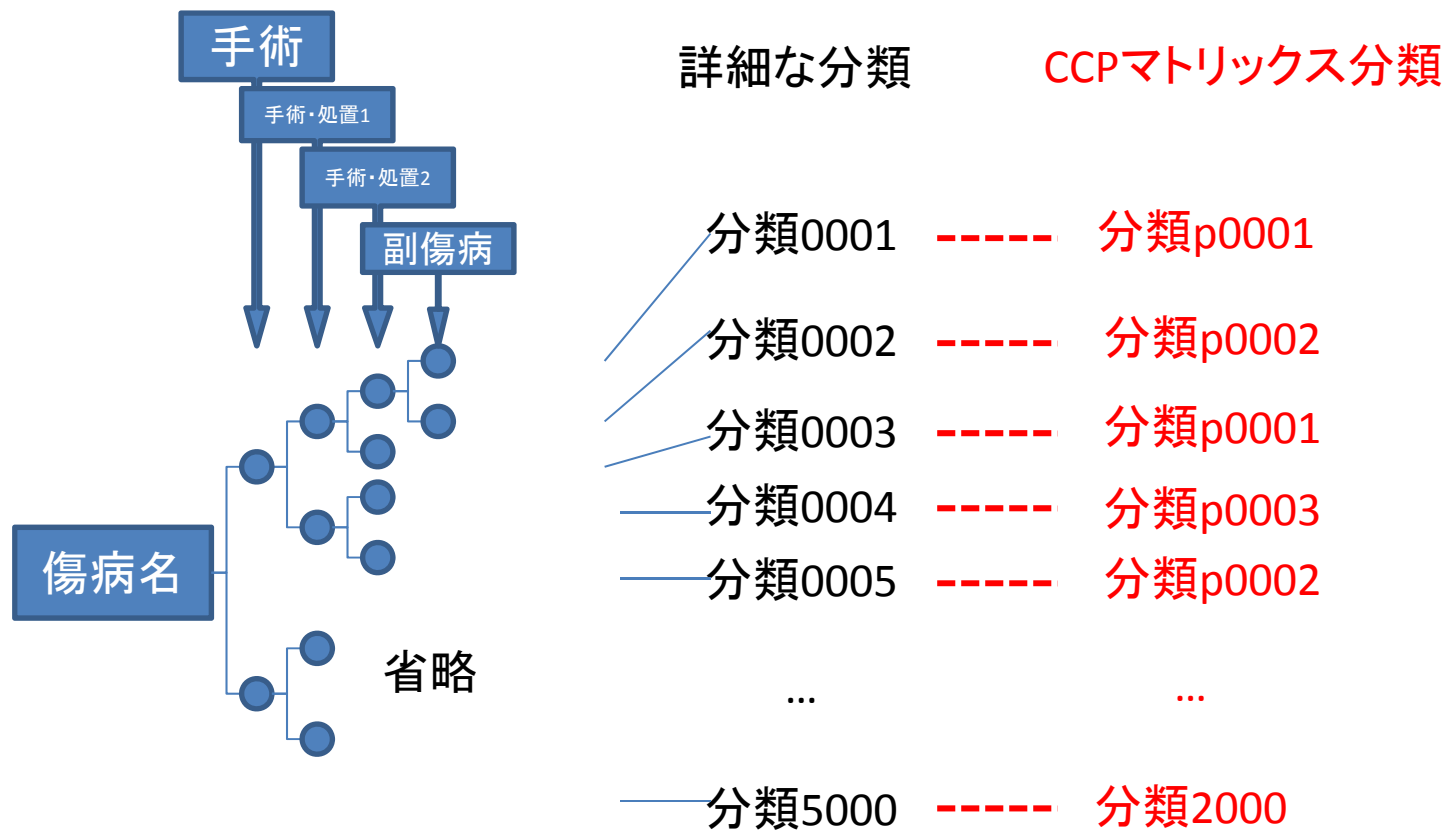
手術

手術・処置1

手術・処置2

副傷病

傷病名

省略

詳細な分類　　CCPマトリックス分類

分類0001 ----- 分類p0001

分類0002 ----- 分類p0002

分類0003 ----- 分類p0001

分類0004 ----- 分類p0003

分類0005 ----- 分類p0002

…　　…

分類5000 ----- 分類2000